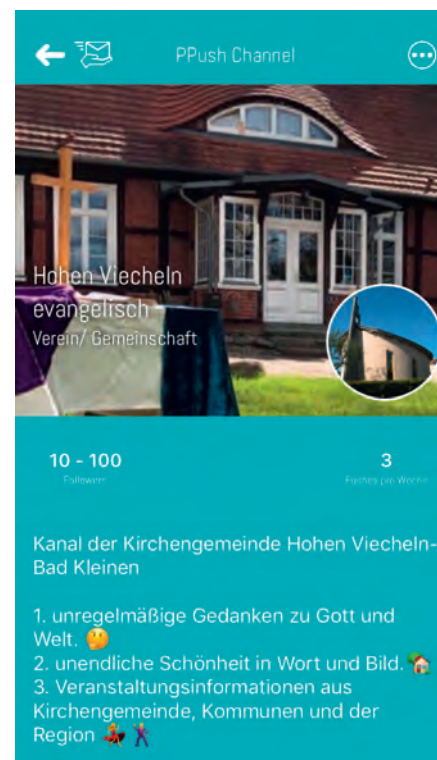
PPush Channel

Hohen Viecheln evangelisch
Verein/ Gemeinschaft

10 - 100
Follower

3
Posts pro Woche

Kanal der Kirchengemeinde Hohen Viecheln-Bad Kleinen

1. unregelmäßige Gedanken zu Gott und Welt. 🤔
2. unendliche Schönheit in Wort und Bild. 🏡
3. Veranstaltungsinformationen aus Kirchengemeinde, Kommunen und der Region 💃🕺